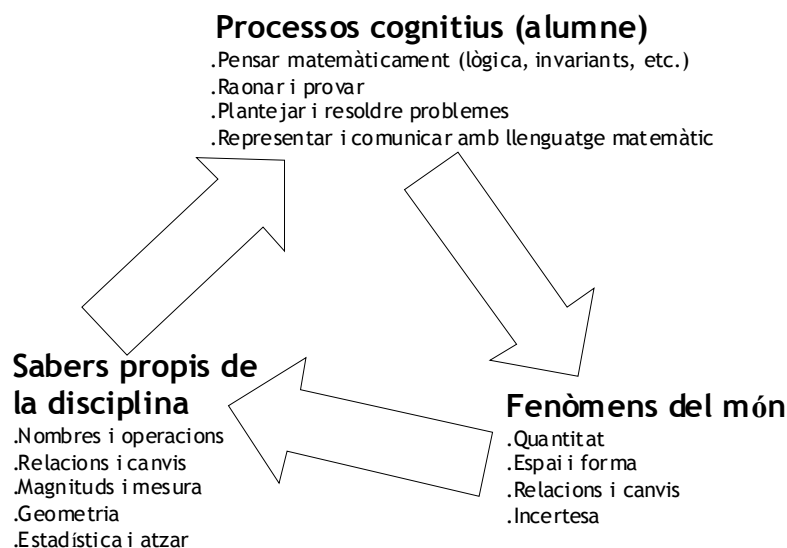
Processos cognitius (alumne)
.Pensar matemàticament (lògica, invariants, etc.)
.Raonar i provar
.Plantejar i resoldre problemes
.Representar i comunicar amb llenguatge matemàtic

Sabers propis de la disciplina
.Nombres i operacions
.Relacions i canvis
.Magnituds i mesura
.Geometria
.Estadística i atzar

Fenòmens del món
.Quantitat
.Espai i forma
.Relacions i canvis
.Incertesa